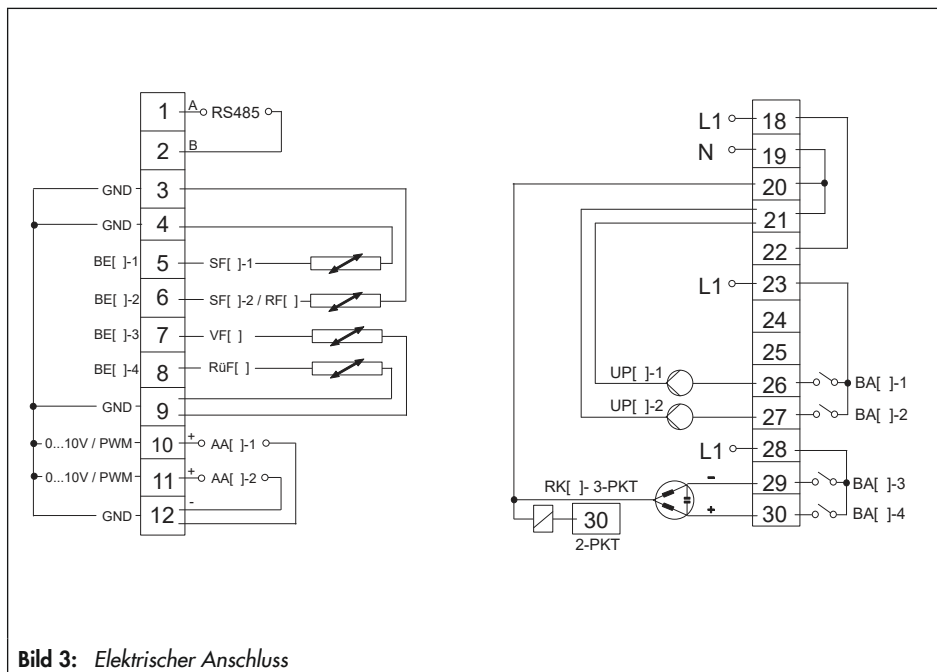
1 A RS485
2 B
GND 3
GND 4
BE[ ]-1 5 SF[ ]-1
BE[ ]-2 6 SF[ ]-2 / RF[ ]
BE[ ]-3 7 VF[ ]
BE[ ]-4 8 RüF[ ]
GND 9
0...10V / PWM 10 + AA[ ]-1
0...10V / PWM 11 + AA[ ]-2
-
GND 12

L1 18
N 19
20
21
22
L1 23
24
25
UP[ ]-1 26 BA[ ]-1
UP[ ]-2 27 BA[ ]-2
L1 28
RK[ ]- 3-PKT - 29 BA[ ]-3
+ 30 BA[ ]-4
30
2-PKT

**Bild 3:** *Elektrischer Anschluss*